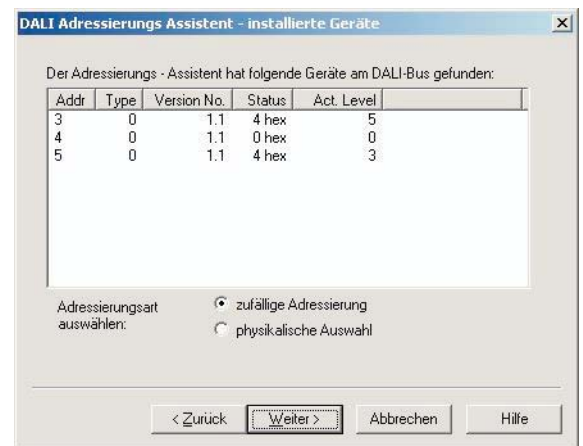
DALI Adressierungs Assistent - installierte Geräte

×

Der Adressierungs - Assistent hat folgende Geräte am DALI-Bus gefunden:

| Addr | Type | Version No. | Status | Act. Level |
|---|---|---|---|---|
| 3 | 0 | 1.1 | 4 hex | 5 |
| 4 | 0 | 1.1 | 0 hex | 0 |
| 5 | 0 | 1.1 | 4 hex | 3 |

Adressierungsart auswählen:

zufällige Adressierung

physikalische Auswahl

< Zurück

Weiter >

Abbrechen

Hilfe